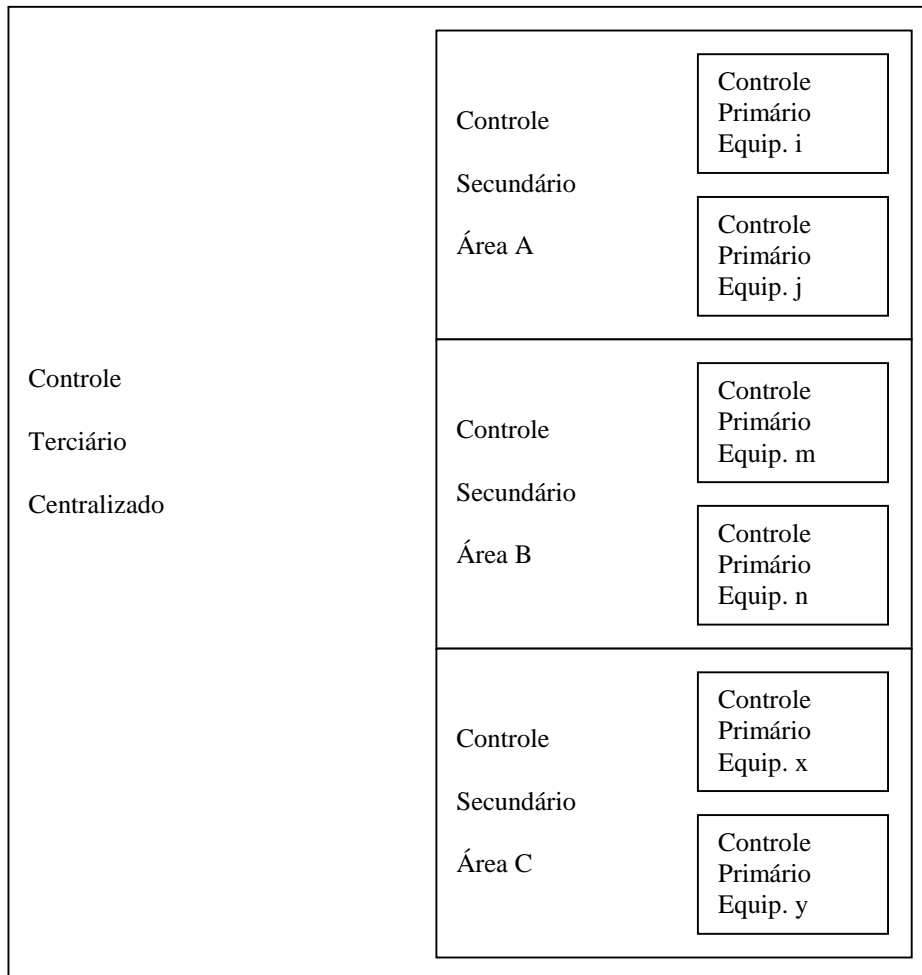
Controle
Terciário
Centralizado

Controle
Secundário
Área A

Controle
Primário
Equip. i

Controle
Primário
Equip. j

Controle
Secundário
Área B

Controle
Primário
Equip. m

Controle
Primário
Equip. n

Controle
Secundário
Área C

Controle
Primário
Equip. x

Controle
Primário
Equip. y